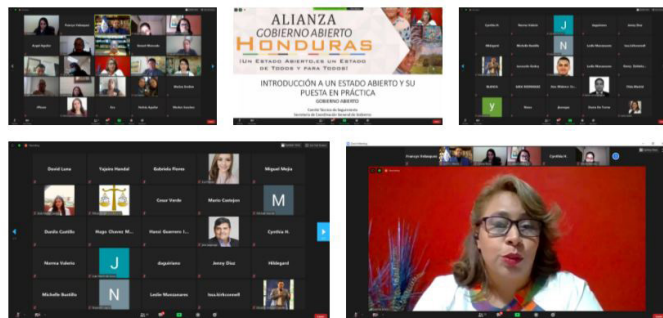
ALIANZA
GOBIERNO ABIERTO
HONDURAS
¡UN ESTADO ABIERTO, ES UN ESTADO DE TODOS Y PARA TODOS!

INTRODUCCIÓN A UN ESTADO ABIERTO Y SU PUESTA EN PRÁCTICA
GOBIERNO ABIERTO

David Luna
Yajaira Handal
Gabriela Flores
Miguel Mejía
Cesar Verde
Mario Campos
Dunia Castillo
Hugo Chavez M...
Nancy Guerrero
Cynthia H.
Norma Solorio
Jaguirians
Jenny Diaz
Hildegard
Michelle Bustillo
Leslie Manzanares
Issa Kirkconnell

Yuanys Velasquez
Cynthia H.